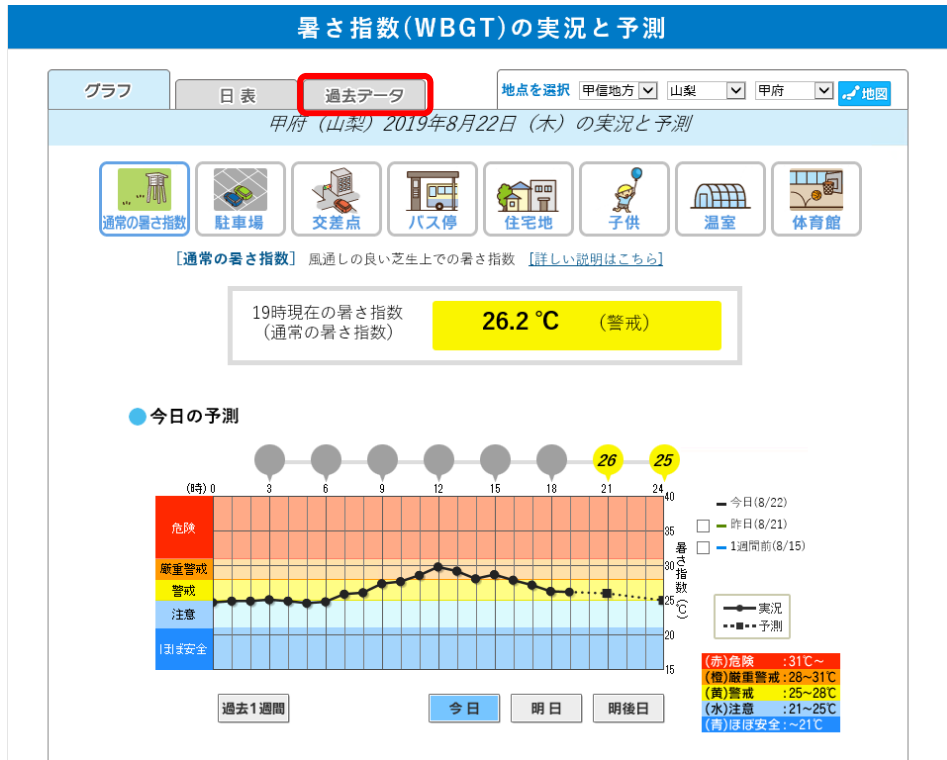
暑さ指数(WBGT)の実況と予測

グラフ
日表
過去データ

地点を選択 甲信地方 山梨 甲府 地図

甲府（山梨）2019年8月22日（木）の実況と予測

通常の暑さ指数
駐車場
交差点
バス停
住宅地
子供
温室
体育館

［通常の暑さ指数］ 風通しの良い芝生上での暑さ指数 ［詳しい説明はこちら］

19時現在の暑さ指数
（通常の暑さ指数）
26.2 °C （警戒）

今日の予測

26
25

(時) 0 3 6 9 12 15 18 21 24

危険
厳重警戒
警戒
注意
ほぼ安全

40
35
30
25
20
15

暑さ指数(℃)

今日(8/22)
昨日(8/21)
1週間前(8/15)

実況
予測

(赤)危険 ：31℃～
(橙)厳重警戒：28～31℃
(黄)警戒 ：25～28℃
(水)注意 ：21～25℃
(青)ほぼ安全：～21℃

過去1週間
今日
明日
明後日